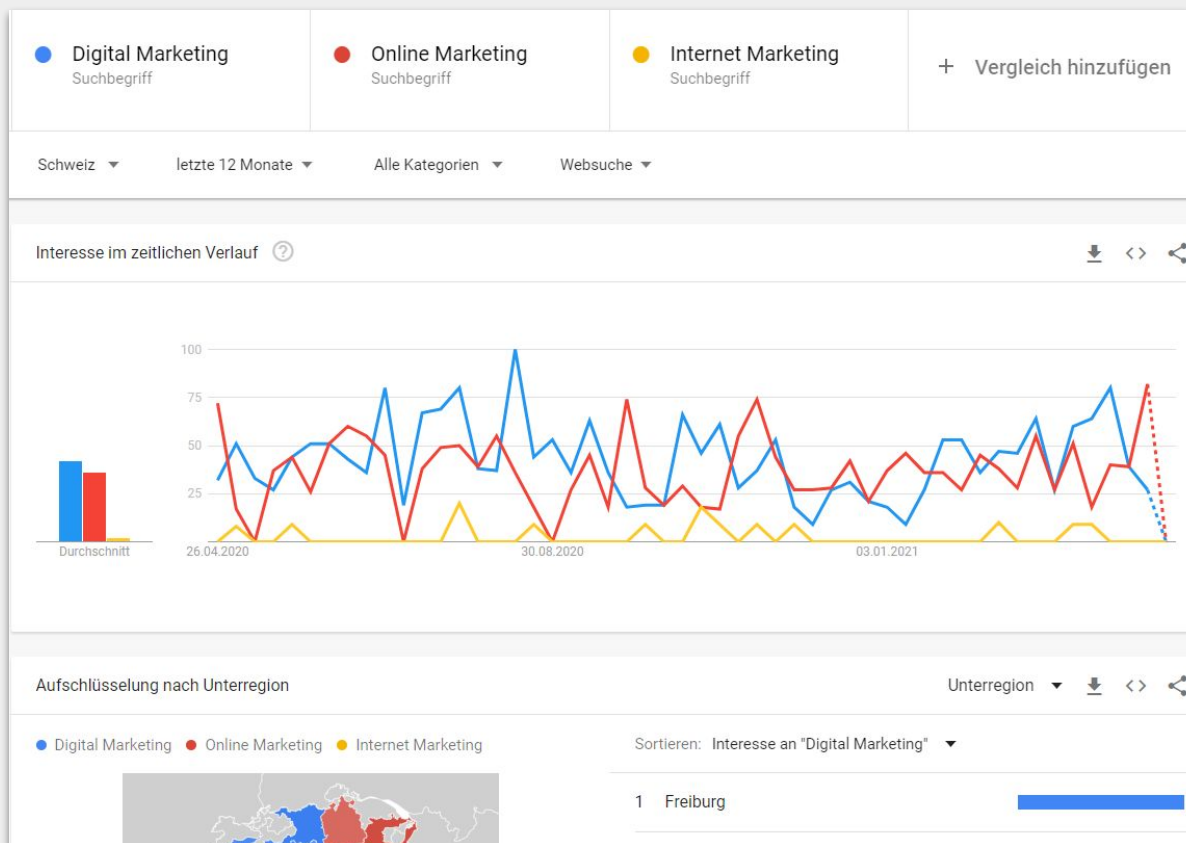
Digital Marketing
Suchbegriff

Online Marketing
Suchbegriff

Internet Marketing
Suchbegriff

+ Vergleich hinzufügen

Schweiz
letzte 12 Monate
Alle Kategorien
Websuche

Interesse im zeitlichen Verlauf

100
75
50
25

Durchschnitt

26.04.2020
30.08.2020
03.01.2021

Aufschlüsselung nach Unterregion

Unterregion

Digital Marketing
Online Marketing
Internet Marketing

Sortieren: Interesse an "Digital Marketing"

1 Freiburg